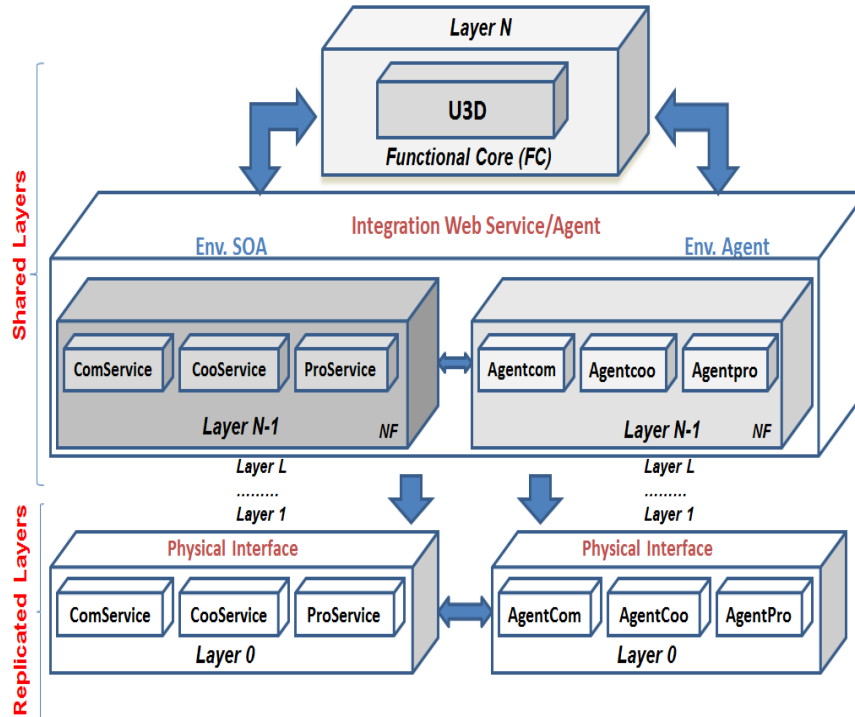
Layer N

U3D

Functional Core (FC)

Shared Layers

Integration Web Service/Agent

Env. SOA

Env. Agent

ComService

CooService

ProService

Layer N-1

NF

Agentcom

Agentcoo

Agentpro

Layer N-1

NF

Layer L
.........
Layer 1

Layer L
.........
Layer 1

Replicated Layers

Physical Interface

ComService

CooService

ProService

Layer 0

Physical Interface

AgentCom

AgentCoo

AgentPro

Layer 0